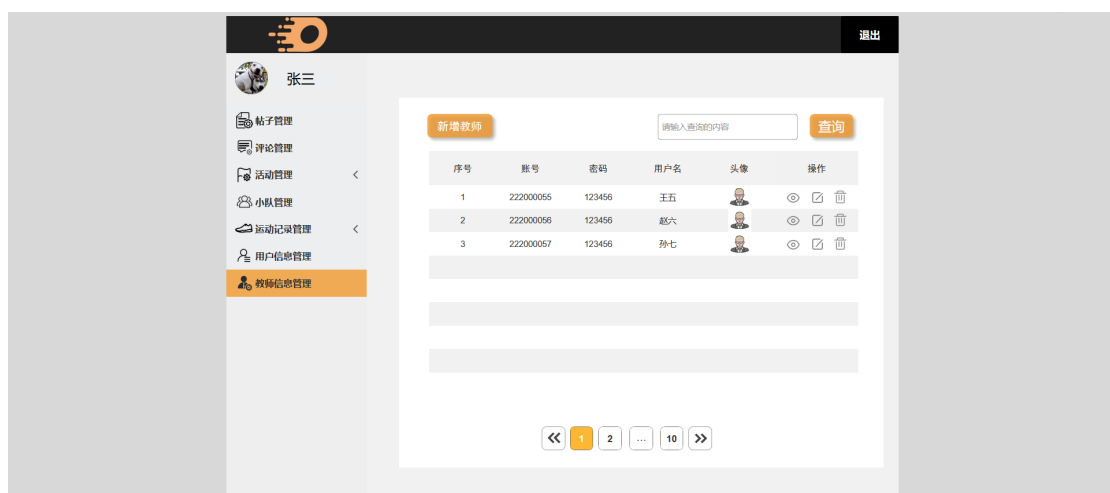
退出

张三

帖子管理
评论管理
活动管理
小队管理
运动记录管理
用户信息管理
教师信息管理

新增教师

请输入查询的内容

查询

| 序号 | 账号 | 密码 | 用户名 | 头像 | 操作 |
|---|---|---|---|---|---|
| 1 | 222000055 | 123456 | 王五 | | |
| 2 | 222000056 | 123456 | 赵六 | | |
| 3 | 222000057 | 123456 | 孙七 | | |

« 1 2 ... 10 »